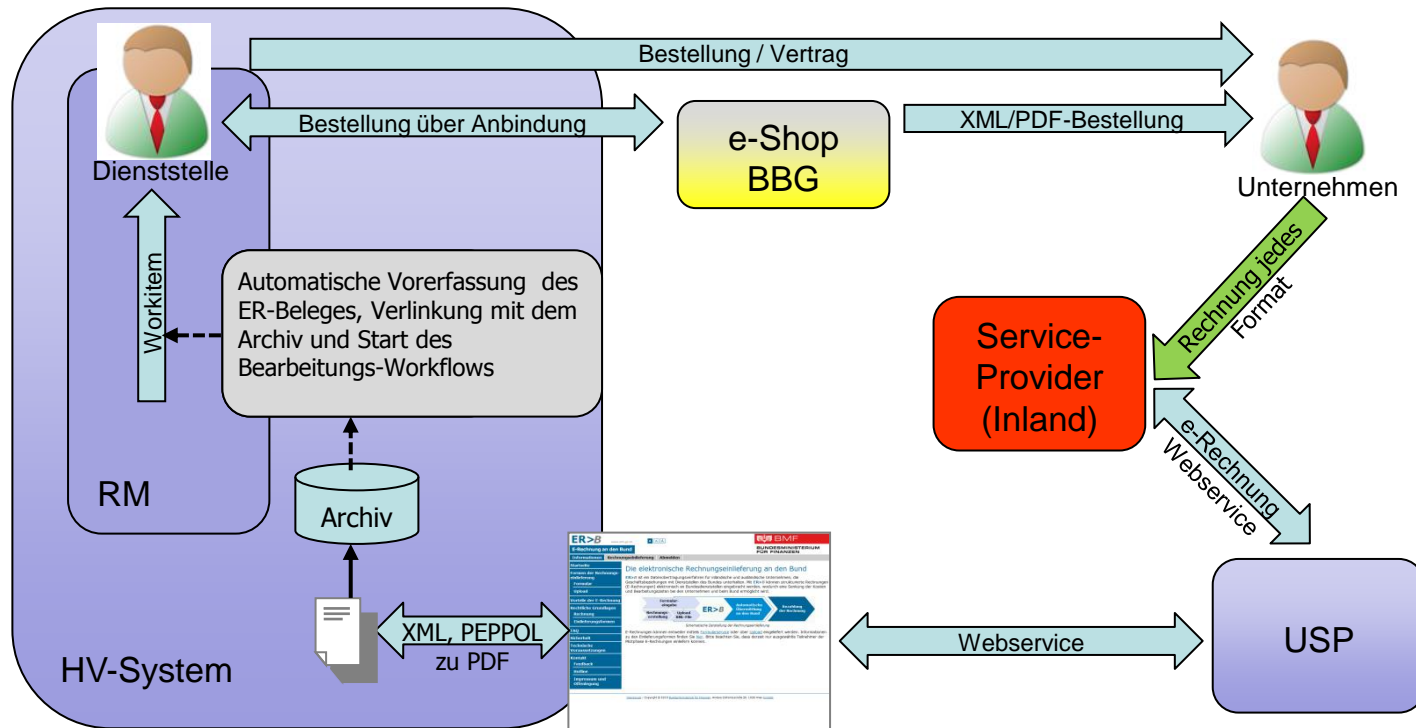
Bestellung / Vertrag

Dienststelle

Bestellung über Anbindung

e-Shop BBG

XML/PDF-Bestellung

Unternehmen

Rechnung jedes Format

Workitem

Automatische Vorerfassung des ER-Beleges, Verlinkung mit dem Archiv und Start des Bearbeitungs-Workflows

Service-Provider (Inland)

e-Rechnung Webservice

RM

Archiv

ER>B

E-Rechnung an den Bund

BMF BUNDESMINISTERIUM FÜR FINANZEN

Die elektronische Rechnungseinlieferung an den Bund

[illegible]

XML, PEPPOL zu PDF

Webservice

USP

HV-System